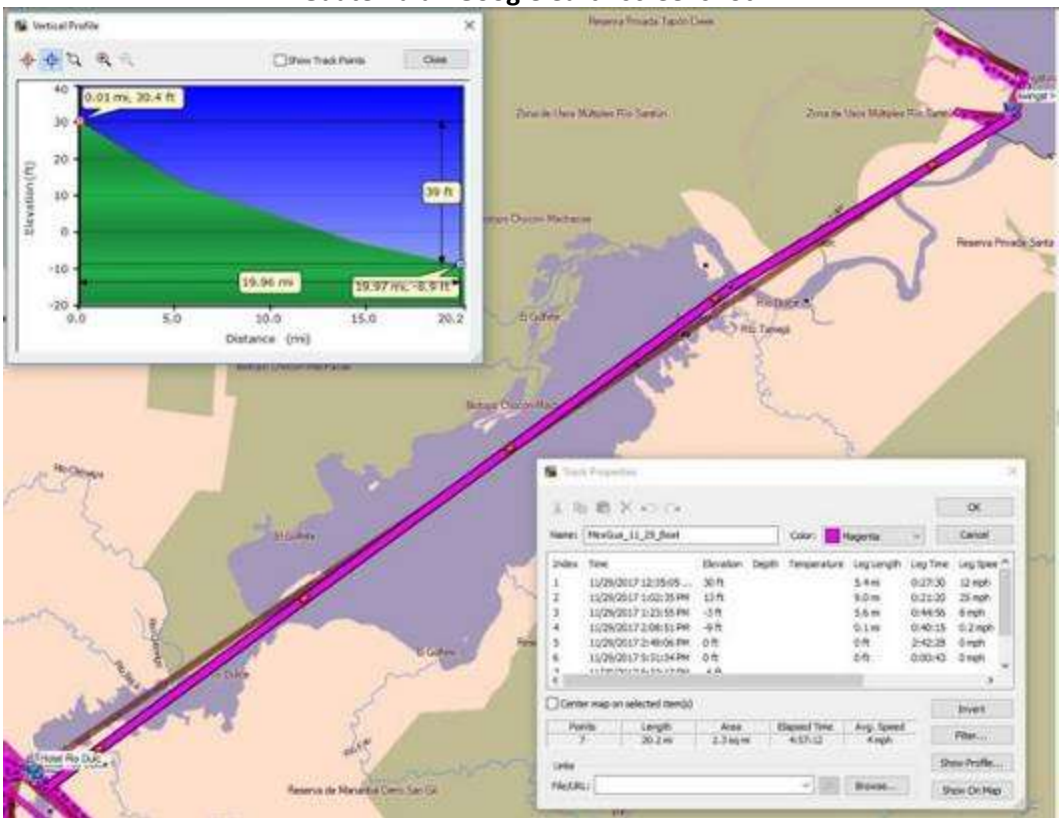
Guatemala Google Earth screenshot

Vertical Profile

Show Track Points Close

0.01 mi, 30.4 ft

39 ft

19.96 mi

19.97 mi, -8.9 ft

Elevation (ft)

40
30
20
10
0
-10
-20

0.0 5.0 10.0 15.0 20.2

Distance (mi)

Reserva Privada Tapón Creek

Zona de Usos Múltiples Río Sarstún

Zona de Usos Múltiples Río Sarstún

Reserva Privada Santa

Biotopo Chocón Machacas

El Golfete

Río Dulce

Río Tameja

Biotopo Chocón Machacas

Biotopo Chocón Mac

Río Chinaja

El Golfete

El Golfete

Río Dulce

Hotel Río Dulce

Reserva de Manantial Cerro San Gil

Track Properties

OK

Cancel

Name: MexGua_11_29_Boat Color: Magenta

| Index | Time | Elevation | Depth | Temperature | Leg Length | Leg Time | Leg Speed |
|---|---|---|---|---|---|---|---|
| 1 | 11/29/2017 12:35:05 ... | 30 ft | | | 5.4 mi | 0:27:30 | 12 mph |
| 2 | 11/29/2017 1:02:35 PM | 13 ft | | | 9.0 mi | 0:21:20 | 25 mph |
| 3 | 11/29/2017 1:23:55 PM | -3 ft | | | 5.6 mi | 0:44:56 | 8 mph |
| 4 | 11/29/2017 2:08:51 PM | -9 ft | | | 0.1 mi | 0:40:15 | 0.2 mph |
| 5 | 11/29/2017 2:49:06 PM | 0 ft | | | 0 ft | 2:42:28 | 0 mph |
| 6 | 11/29/2017 5:31:34 PM | 0 ft | | | 0 ft | 0:00:43 | 0 mph |
| 7 | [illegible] | 4 ft | | | | | |

Center map on selected item(s)

Invert

| Points | Length | Area | Elapsed Time | Avg. Speed |
|---|---|---|---|---|
| 7 | 20.2 mi | 2.3 sq mi | 4:57:12 | 4 mph |

Filter...

Links

Show Profile...

File/URL:

Browse...

Show On Map